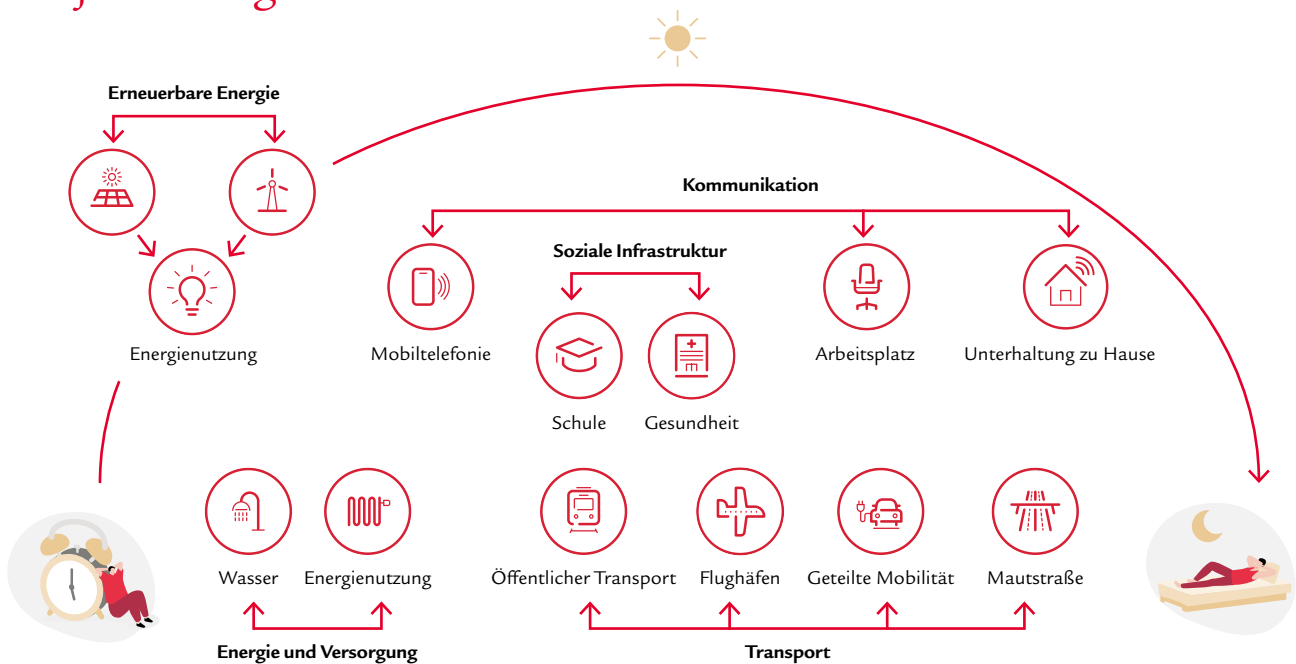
Erneuerbare Energie

Energienutzung

Kommunikation

Soziale Infrastruktur

Mobiltelefonie

Schule

Gesundheit

Arbeitsplatz

Unterhaltung zu Hause

Wasser

Energienutzung

Energie und Versorgung

Öffentlicher Transport

Flughäfen

Geteilte Mobilität

Mautstraße

Transport